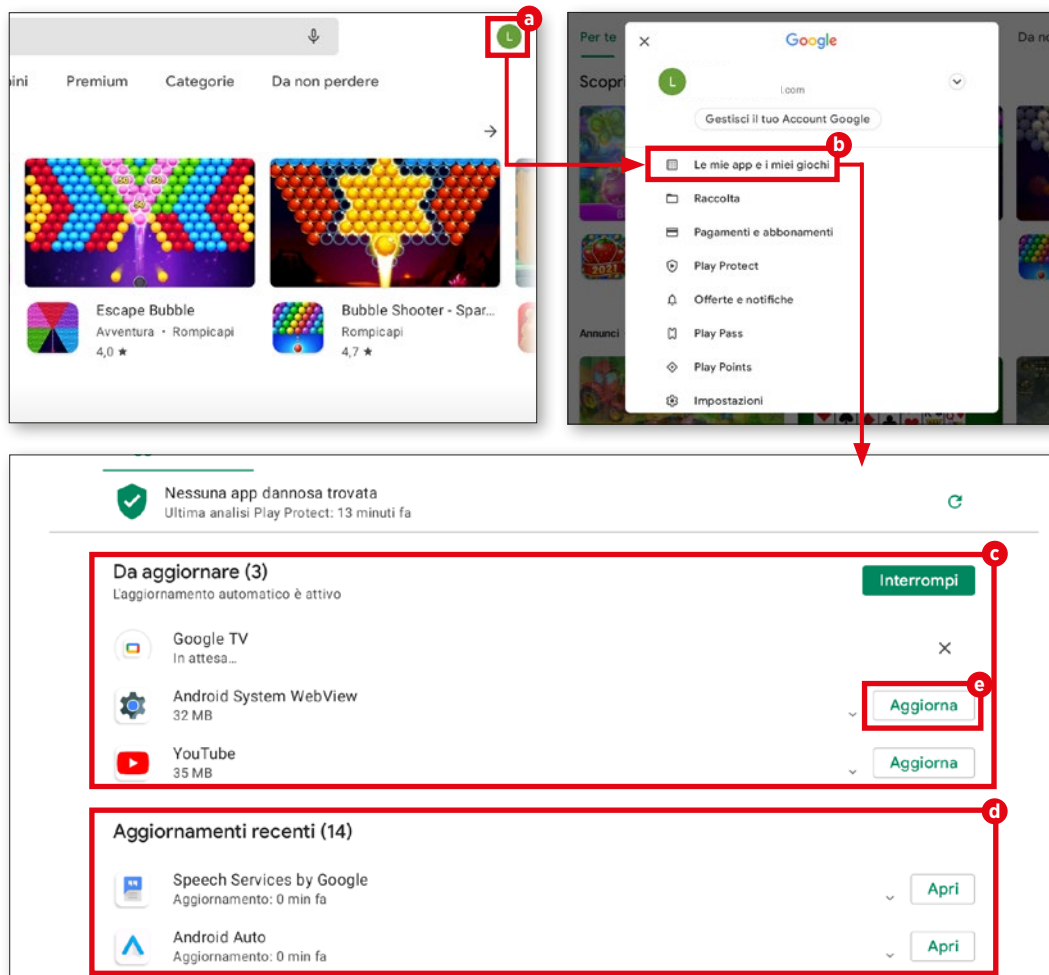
a

ini Premium Categorie Da non perdere

Escape Bubble
Avventura • Rompicapi
4,0 ★

Bubble Shooter - Spar...
Rompicapi
4,7 ★

Per te
Scopri
Annunci
Da no

Google
L
l.com
Gestisci il tuo Account Google

b

Le mie app e i miei giochi
Raccolta
Pagamenti e abbonamenti
Play Protect
Offerte e notifiche
Play Pass
Play Points
Impostazioni

Nessuna app dannosa trovata
Ultima analisi Play Protect: 13 minuti fa

c

Da aggiornare (3)
L'aggiornamento automatico è attivo
Interrompi

Google TV
In attesa...

e

Android System WebView
32 MB
Aggiorna

YouTube
35 MB
Aggiorna

d

Aggiornamenti recenti (14)

Speech Services by Google
Aggiornamento: 0 min fa
Apri

Android Auto
Aggiornamento: 0 min fa
Apri